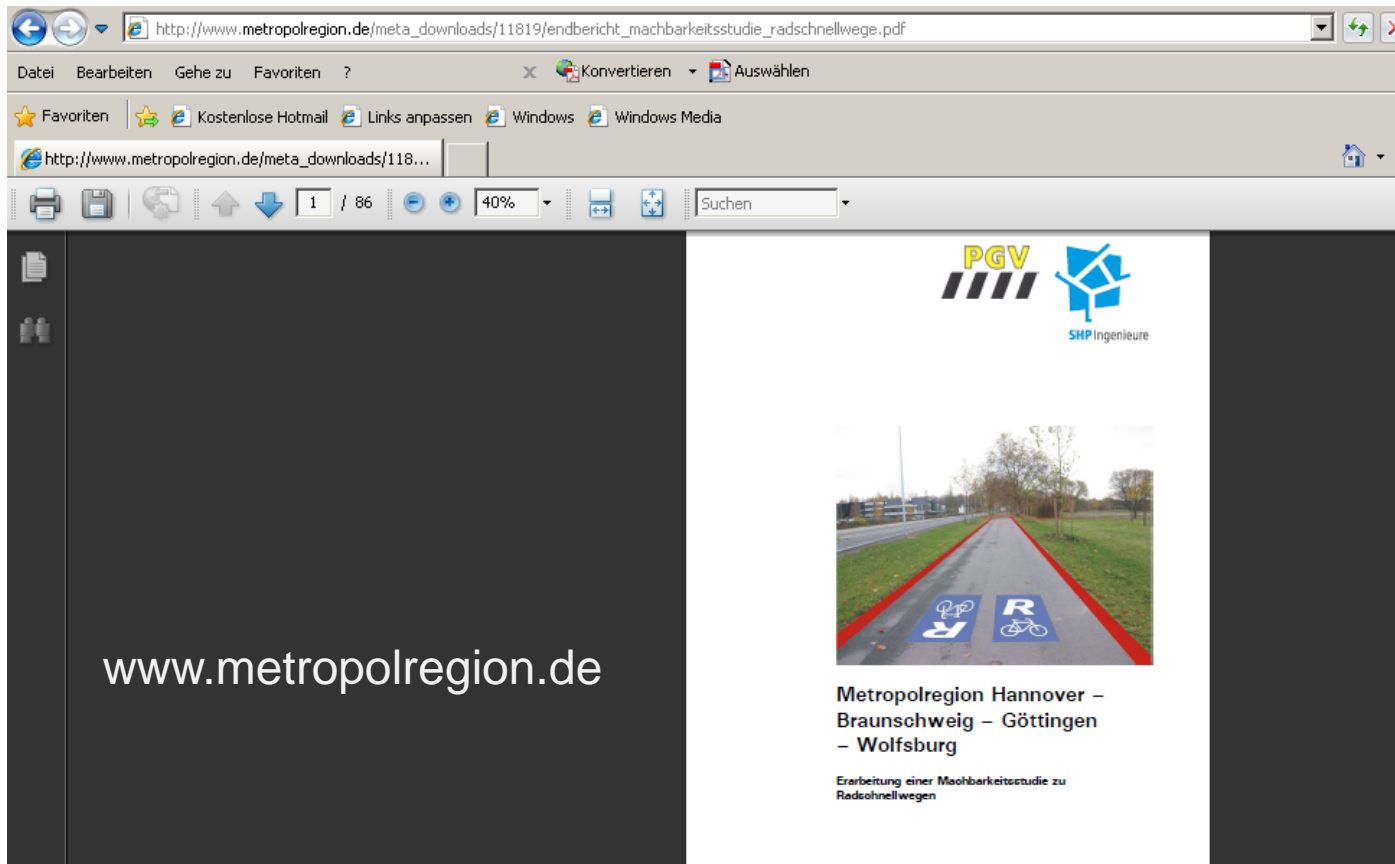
http://www.metropolregion.de/meta_downloads/11819/endbericht_machbarkeitsstudie_radschnellwege.pdf

Datei Bearbeiten Gehe zu Favoriten ?

Konvertieren Auswählen

Favoriten Kostenlose Hotmail Links anpassen Windows Windows Media

http://www.metropolregion.de/meta_downloads/118...

1 / 86 40% Suchen

www.metropolregion.de

PGV

SHP Ingenieure

Metropolregion Hannover – Braunschweig – Göttingen – Wolfsburg

Erarbeitung einer Machbarkeitsstudie zu Radschnellwegen